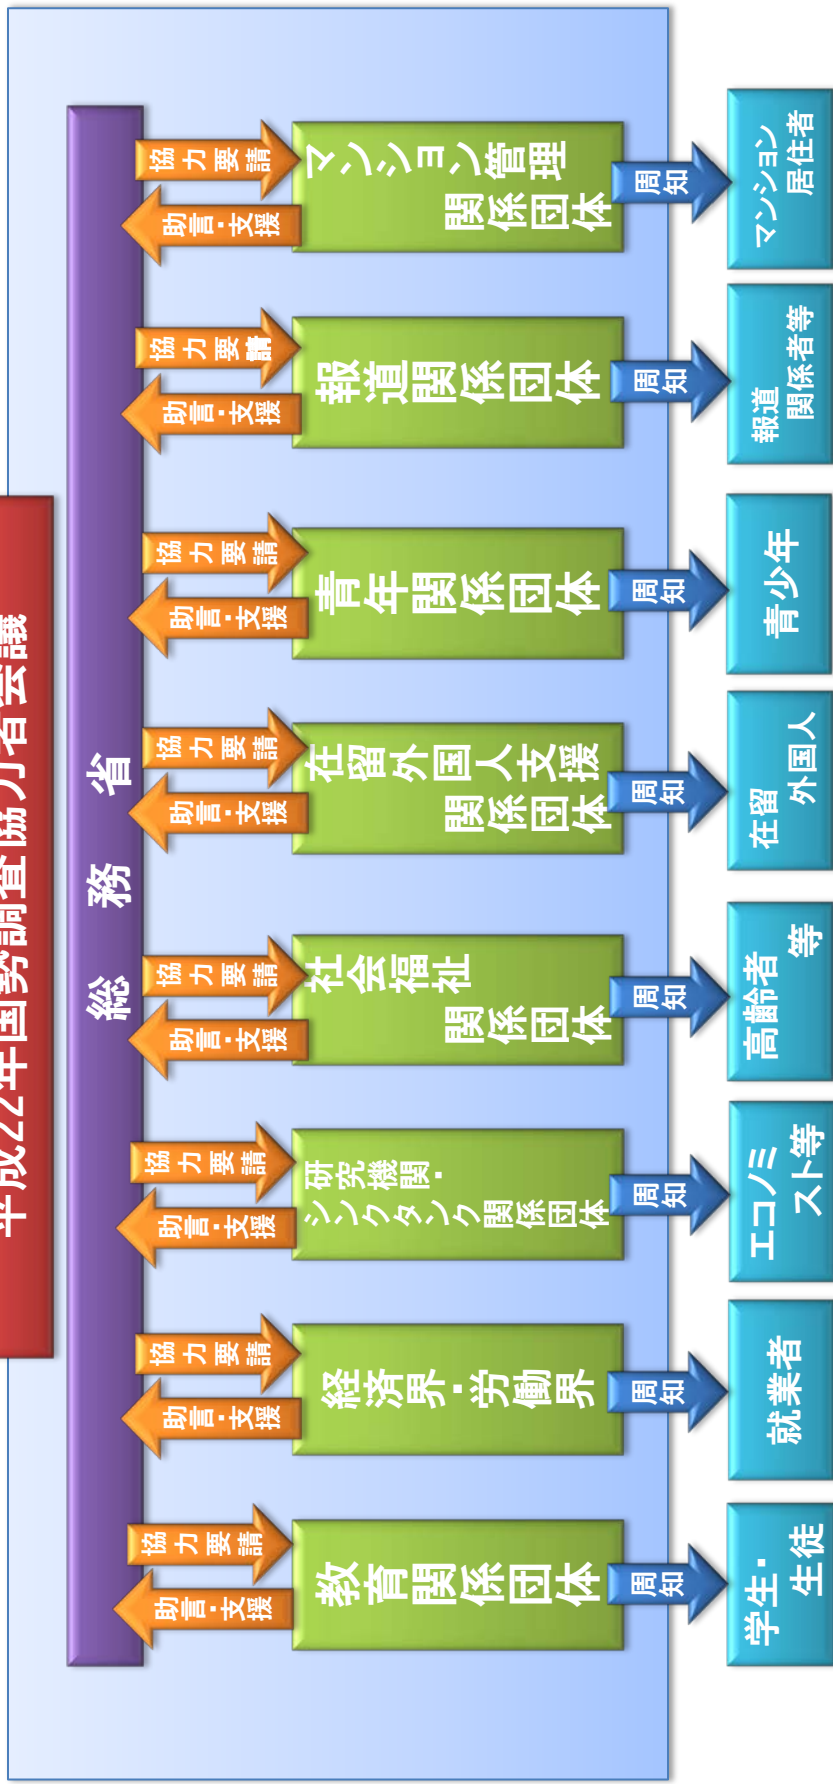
平成22年国勢調査協力者会議

総務省

協力要請
助言・支援
マンション管理関係団体
周知
マンション居住者

協力要請
助言・支援
報道関係団体
周知
報道関係者等

協力要請
助言・支援
青年関係団体
周知
青少年

協力要請
助言・支援
在留外国人支援関係団体
周知
在留外国人

協力要請
助言・支援
社会福祉関係団体
周知
高齢者等

協力要請
助言・支援
研究機関・シンクタンク関係団体
周知
エコノミスト等

協力要請
助言・支援
経済界・労働界
周知
就業者

協力要請
助言・支援
教育関係団体
周知
学生・生徒